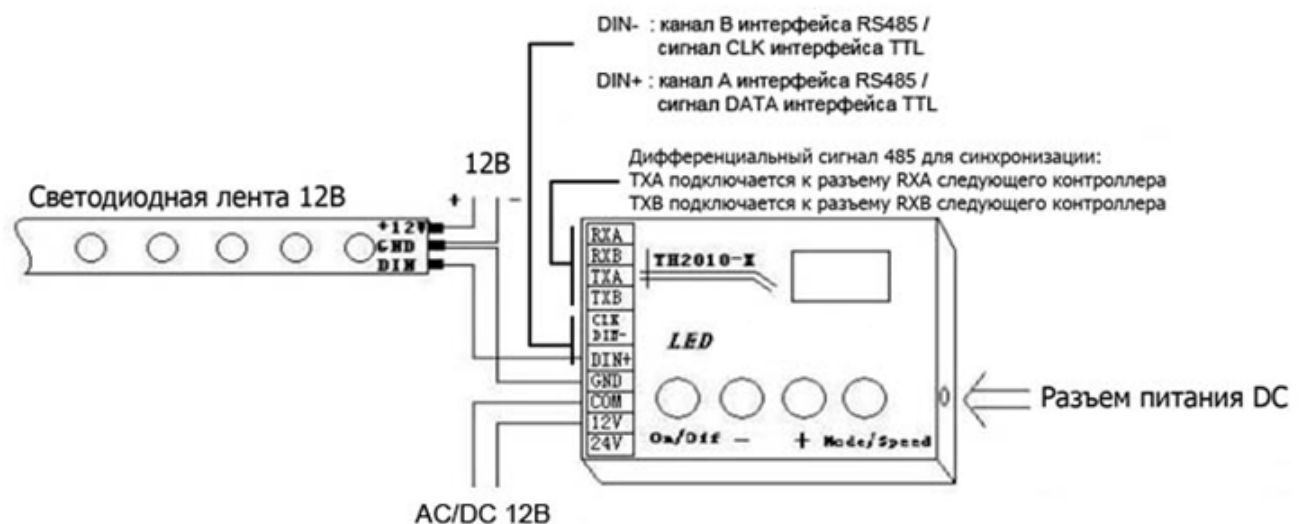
DIN- : канал B интерфейса RS485 / сигнал CLK интерфейса TTL

DIN+ : канал A интерфейса RS485 / сигнал DATA интерфейса TTL

12В

Дифференциальный сигнал 485 для синхронизации:
TXA подключается к разъему RXA следующего контроллера
TXB подключается к разъему RXB следующего контроллера

Светодиодная лента 12В

+ -

+12V
GND
DIN

RXA
RXB
TXA
TXB
CLK DIN-
DIN+
GND
COM
12V
24V

TH2010-X

LED

On/Off — + Mode/Speed

Разъем питания DC

AC/DC 12В